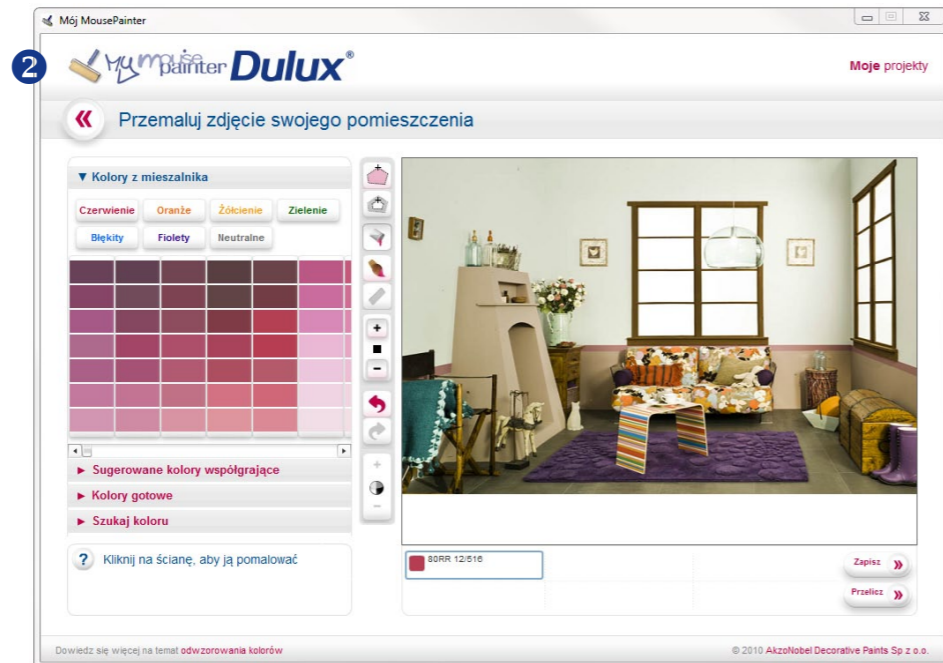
Mój MousePainter

2

My mouse painter Dulux®

Moje projekty

«

Przemaluj zdjęcie swojego pomieszczenia

▼ Kolory z mieszalnika

Czerwienie Oranże Żółcienie Zielenie

Błękity Fiolety Neutralne

► Sugerowane kolory współgrające

► Kolory gotowe

► Szukaj koloru

? Kliknij na ścianę, aby ją pomalować

80RR 12/516

Zapisz »

Przelicz »

Dowiedz się więcej na temat odwzorowania kolorów

© 2010 AkzoNobel Decorative Paints Sp z o.o.